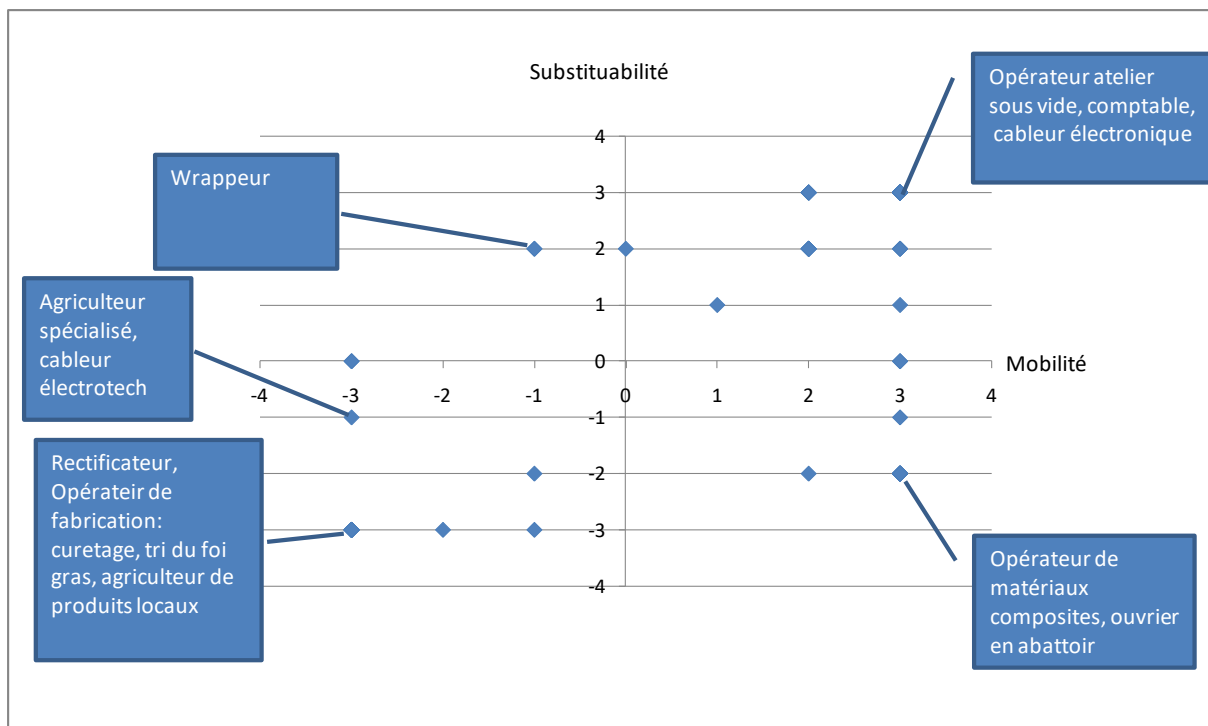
Substituabilité

Opérateur atelier sous vide, comptable, cableur électronique

Wrappeur

4
3
2
1
0
-1
-2
-3
-4

Agriculteur spécialisé, cableur électrotech

Mobilité

-4 -3 -2 -1 0 1 2 3 4

Rectificateur, Opérateir de fabrication: curetage, tri du foi gras, agriculteur de produits locaux

Opérateur de matériaux composites, ouvrier en abattoir